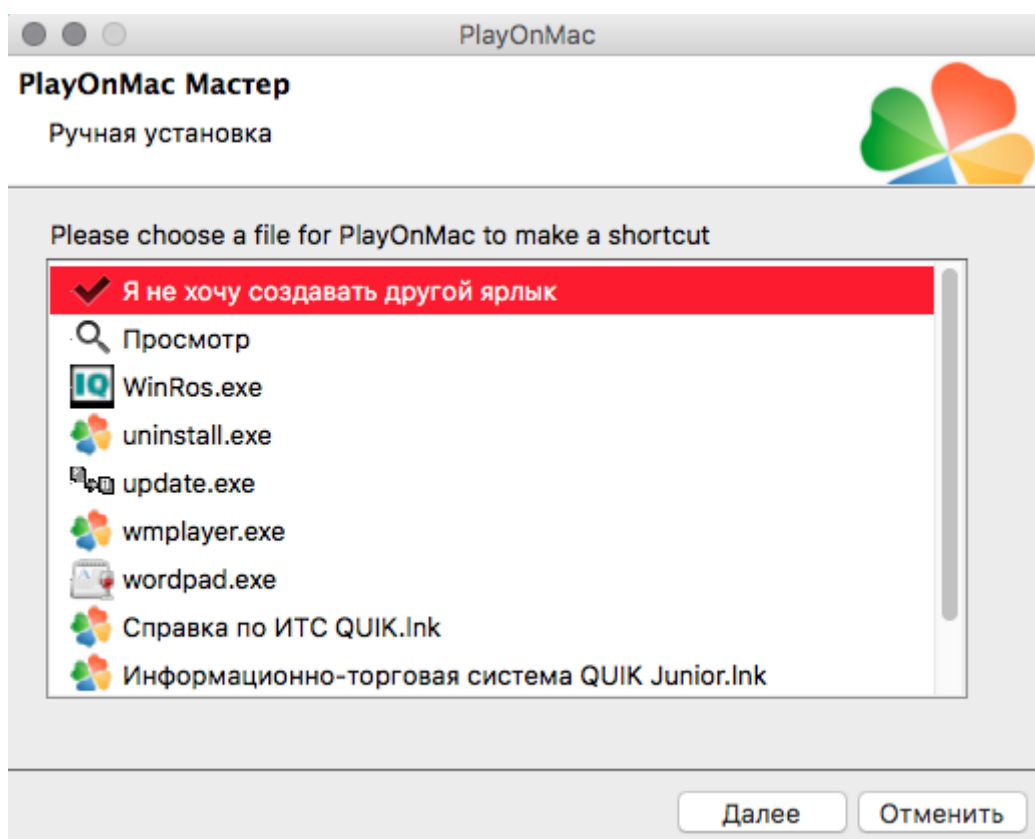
PlayOnMac

PlayOnMac Мастер

Ручная установка

Please choose a file for PlayOnMac to make a shortcut

Я не хочу создавать другой ярлык
Просмотр
WinRos.exe
uninstall.exe
update.exe
wmplayer.exe
wordpad.exe
Справка по ИТС QUIK.lnk
Информационно-торговая система QUIK Junior.lnk

Далее
Отменить